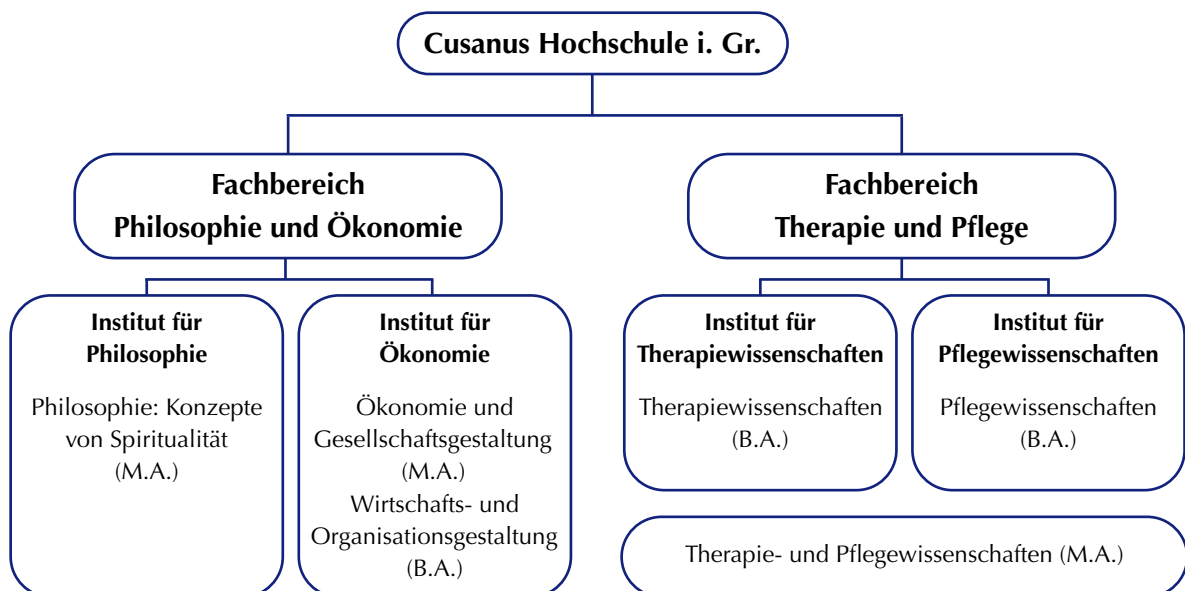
Cusanus Hochschule i. Gr.

Fachbereich
Philosophie und Ökonomie

Fachbereich
Therapie und Pflege

Institut für
Philosophie

Philosophie: Konzepte von Spiritualität (M.A.)

Institut für
Ökonomie

Ökonomie und Gesellschaftsgestaltung (M.A.)
Wirtschafts- und Organisationsgestaltung (B.A.)

Institut für
Therapiewissenschaften

Therapiewissenschaften (B.A.)

Institut für
Pflegewissenschaften

Pflegewissenschaften (B.A.)

Therapie- und Pflegewissenschaften (M.A.)